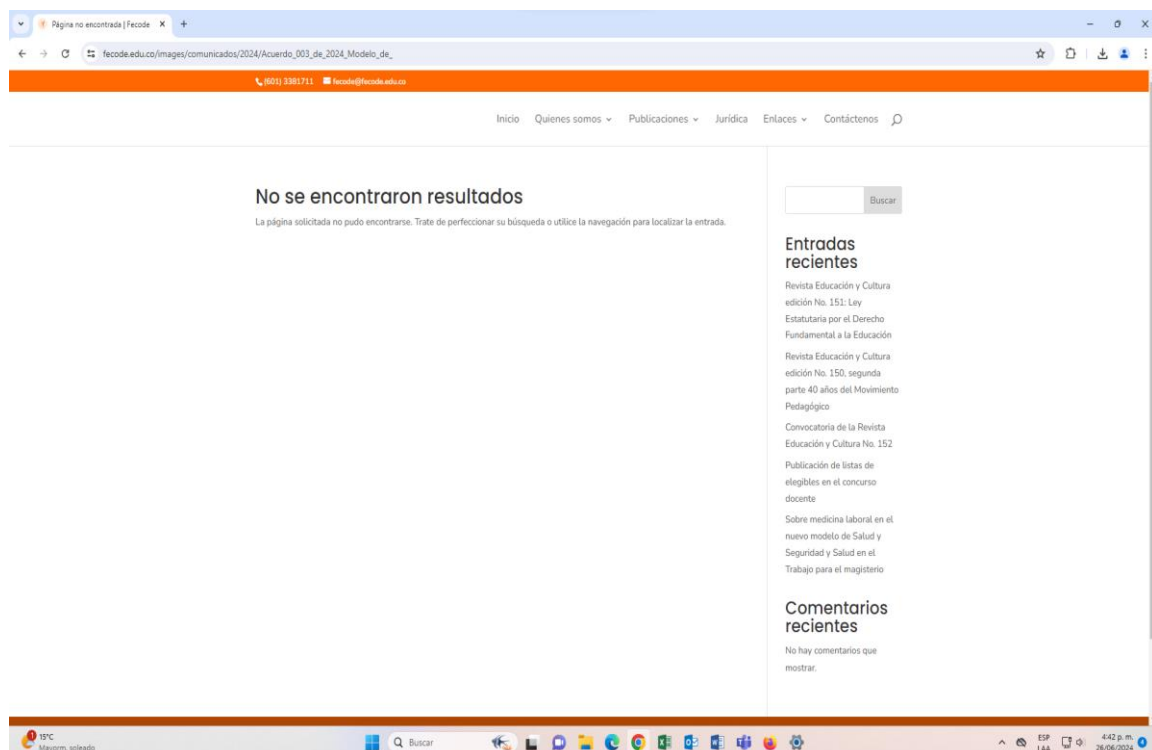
Página no encontrada | Fecode ×

fecode.edu.co/images/comunicados/2024/Acuerdo_003_de_2024_Modelo_de_

(601) 3381711 fecode@fecode.edu.co

Inicio Quienes somos Publicaciones Jurídica Enlaces Contáctenos

No se encontraron resultados

La página solicitada no pudo encontrarse. Trate de perfeccionar su búsqueda o utilice la navegación para localizar la entrada.

Buscar

Entradas recientes

Revista Educación y Cultura edición No. 151: Ley Estatutaria por el Derecho Fundamental a la Educación

Revista Educación y Cultura edición No. 150, segunda parte 40 años del Movimiento Pedagógico

Convocatoria de la Revista Educación y Cultura No. 152

Publicación de listas de elegibles en el concurso docente

Sobre medicina laboral en el nuevo modelo de Salud y Seguridad y Salud en el Trabajo para el magisterio

Comentarios recientes

No hay comentarios que mostrar.

15°C Mayorm. soleado

Buscar

ESP LAA 4:42 p. m. 26/06/2024